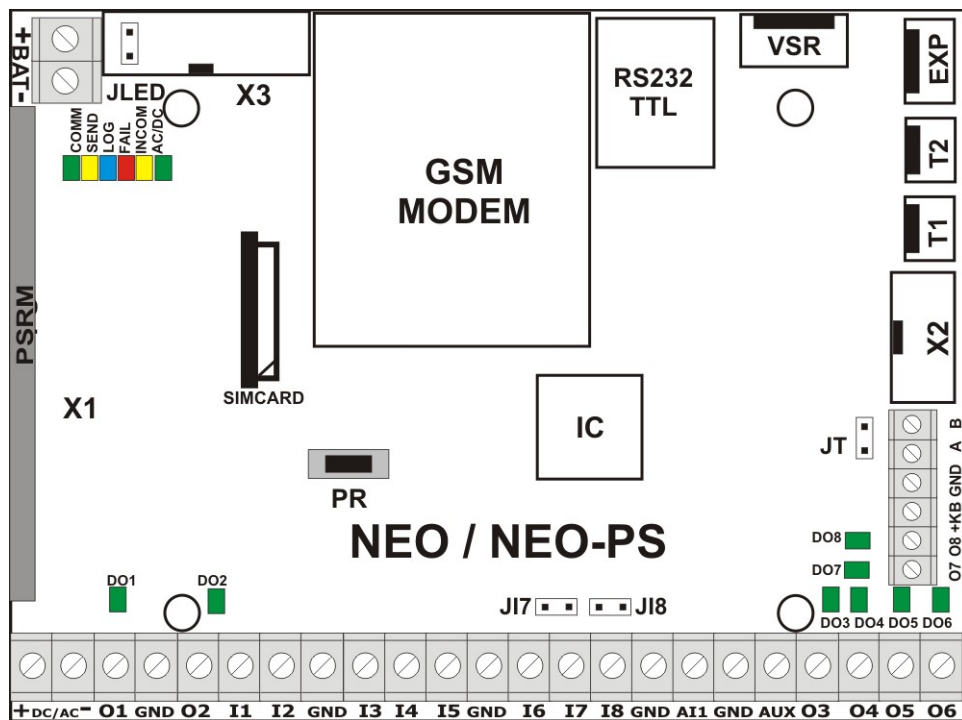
+BAT-
JLED
X3
COMM
SEND
LOG
FAIL
INCOM
AC/DC
GSM MODEM
RS232 TTL
VSR
EXP
T2
T1
X2
PSRM
X1
SIMCARD
IC
JT
B
A
GND
+KB
O8
O7
PR
NEO / NEO-PS
DO8
DO7
DO1
DO2
JI7
JI8
DO3
DO4
DO5
DO6
+DC/AC- O1 GND O2 I1 I2 GND I3 I4 I5 GND I6 I7 I8 GND AI1 GND AUX O3 O4 O5 O6